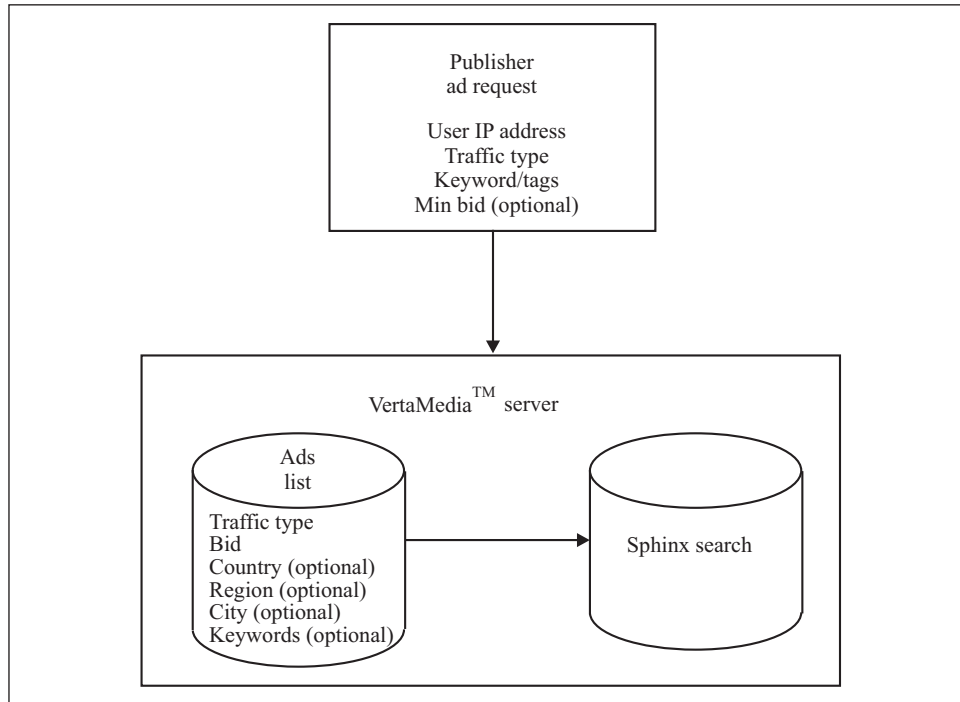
Publisher
ad request

User IP address
Traffic type
Keyword/tags
Min bid (optional)

VertaMedia$^{TM}$ server

Ads
list

Traffic type
Bid
Country (optional)
Region (optional)
City (optional)
Keywords (optional)

Sphinx search